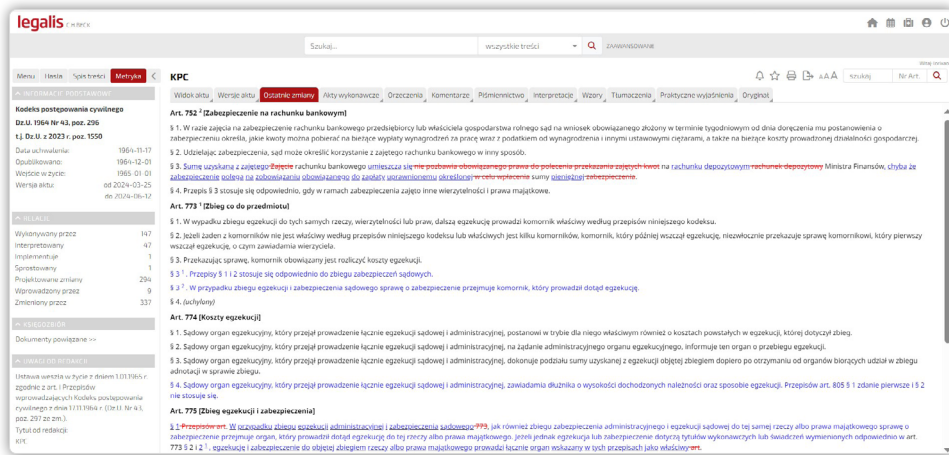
legalis C.H.BECK

Szukaj... wszystkie treści ZAAWANSOWANE

Widok klasyczny

Menu Hasła Spis treści Metryka

INFORMACJE PODSTAWOWE

Kodeks postępowania cywilnego
Dz.U. 1964 Nr 43, poz. 296
t.j. Dz.U. z 2023 r. poz. 1550

Data uchwalenia: 1964-11-17
Opublikowano: 1964-12-01
Wejście w życie: 1965-01-01
Wersja aktu: od 2024-03-25 do 2024-06-12

RELACJE

Wykonywany przez 147
Interpretowany 47
Implementuje 1
Sprostowany 1
Projektowane zmiany 294
Wprowadzony przez 9
Zmieniony przez 337

KSIĘGOZBIÓR

Dokumenty powiązane >>

UWAGI DO REDAKCJI

Ustawa weszła w życie z dniem 1.01.1965 r. zgodnie z art. 1 Przepisów wprowadzających Kodeks postępowania cywilnego z dnia 17.11.1964 r. (Dz.U. Nr 43, poz. 297 ze zm.)
Tytuł od redakcji:
KPC

KPC

Szukaj Nr Art.

Widok aktu Wersje aktu Ostatnie zmiany Akty wykonawcze Orzeczenia Komentarze Piśmiennictwo Interpretacje Wzory Tłumaczenia Praktyczne wyjaśnienia Oryginał

Art. 752 $^{2}$ [Zabezpieczenie na rachunku bankowym]

§ 1. W razie zajęcia na zabezpieczenie rachunku bankowego przedsiębiorcy lub właściciela gospodarstwa rolnego sąd na wniosek obowiązanego złożony w terminie tygodniowym od dnia doręczenia mu postanowienia o zabezpieczeniu określa, jakie kwoty można pobierać na bieżące wypłaty wynagrodzeń za pracę wraz z podatkiem od wynagrodzenia i innymi ustawowymi ciężarami, a także na bieżące koszty prowadzonej działalności gospodarczej.

§ 2. Udzielając zabezpieczenia, sąd może określić kurczenie z zajęcia rachunku bankowego w inny sposób.

§ 3. Sumę uzyskaną z zajęcia Zajęcie rachunku bankowego umieszcza się nie pozbawia obowiązanego prawa do polecenia przekazania zajętych kwot na rachunku depozytowym rachunek depozytowy Ministra Finansów, chyba że zabezpieczenie polega na zobowiązaniu obowiązanego do zapłaty uprawnionemu określonej w celu wpłacenia sumy pieniężnej zabezpieczenia.

§ 4. Przepis § 3 stosuje się odpowiednio, gdy w ramach zabezpieczenia zajęto inne wierzytelności i prawa majątkowe.

Art. 773 $^{1}$ [Zbieg co do przedmiotu]

§ 1. W wypadku zbiegu egzekucji do tych samych rzeczy, wierzytelności lub praw, dalszą egzekucję prowadzi komornik właściwy według przepisów niniejszego kodeksu.

§ 2. Jeżeli żaden z komorników nie jest właściwy według przepisów niniejszego kodeksu lub właściwych jest kilku komorników, dalszą egzekucję prowadzi komornik, który pierwszy wszczął egzekucję, niezwłocznie przekazuje sprawę komornikowi, który pierwszy wszczął egzekucję, o czym zawiadamia wierzyciela.

§ 3. Przekazując sprawę, komornik obowiązany jest rozliczyć koszty egzekucji.

§ 3 $^{1}$. Przepisy § 1 i 2 stosuje się odpowiednio do zbiegu zabezpieczeń sądowych.

§ 3 $^{2}$. W przypadku zbiegu egzekucji i zabezpieczenia sądowego sprawę o zabezpieczenie przejmuje komornik, który prowadzi dotąd egzekucję.

§ 4. (uchylony)

Art. 774 [Koszty egzekucji]

§ 1. Sądowy organ egzekucyjny, który przejął prowadzenie łącznie egzekucji sądowej i administracyjnej, postanowi w trybie dla niego właściwym również o kosztach powstałych w egzekucji, której dotyczył zbieg.

§ 2. Sądowy organ egzekucyjny, który przejął prowadzenie łącznie egzekucji sądowej i administracyjnej, na żądanie administracyjnego organu egzekucyjnego, informuje ten organ o przebiegu egzekucji.

§ 3. Sądowy organ egzekucyjny, który przejął prowadzenie łącznie egzekucji sądowej i administracyjnej, dokonuje podziału sumy uzyskanej z egzekucji objętej zbiegiem dopiero po otrzymaniu od organów biorących udział w zbiegu adnotacji w sprawie zbiegu.

§ 4. Sądowy organ egzekucyjny, który przejął prowadzenie łącznie egzekucji sądowej i administracyjnej, zawiadamia dłużnika o wysokości dochodzonych należności oraz sposobie egzekucji. Przepisów art. 805 § 1 zdanie pierwsze i § 2 nie stosuje się.

Art. 775 [Zbieg egzekucji i zabezpieczenia]

§ 1 Przepisów art. W przypadku zbiegu egzekucji administracyjnej i zabezpieczenia sądowego 773, jak również zbiegu zabezpieczenia administracyjnego i egzekucji sądowej do tej samej rzeczy albo prawa majątkowego sprawę o zabezpieczenie przejmuje organ, który prowadził dotąd egzekucję do tej rzeczy albo prawa majątkowego. Jeżeli jednak egzekucja lub zabezpieczenie dotyczą tytułów wykonawczych lub świadczeń wymienionych odpowiednio w art. 773 § 2 i 2 $^{1}$, egzekucję i zabezpieczenie do objętej zbiegiem rzeczy albo prawa majątkowego prowadzi łącznie organ wskazany w tych przepisach jako właściwy art.